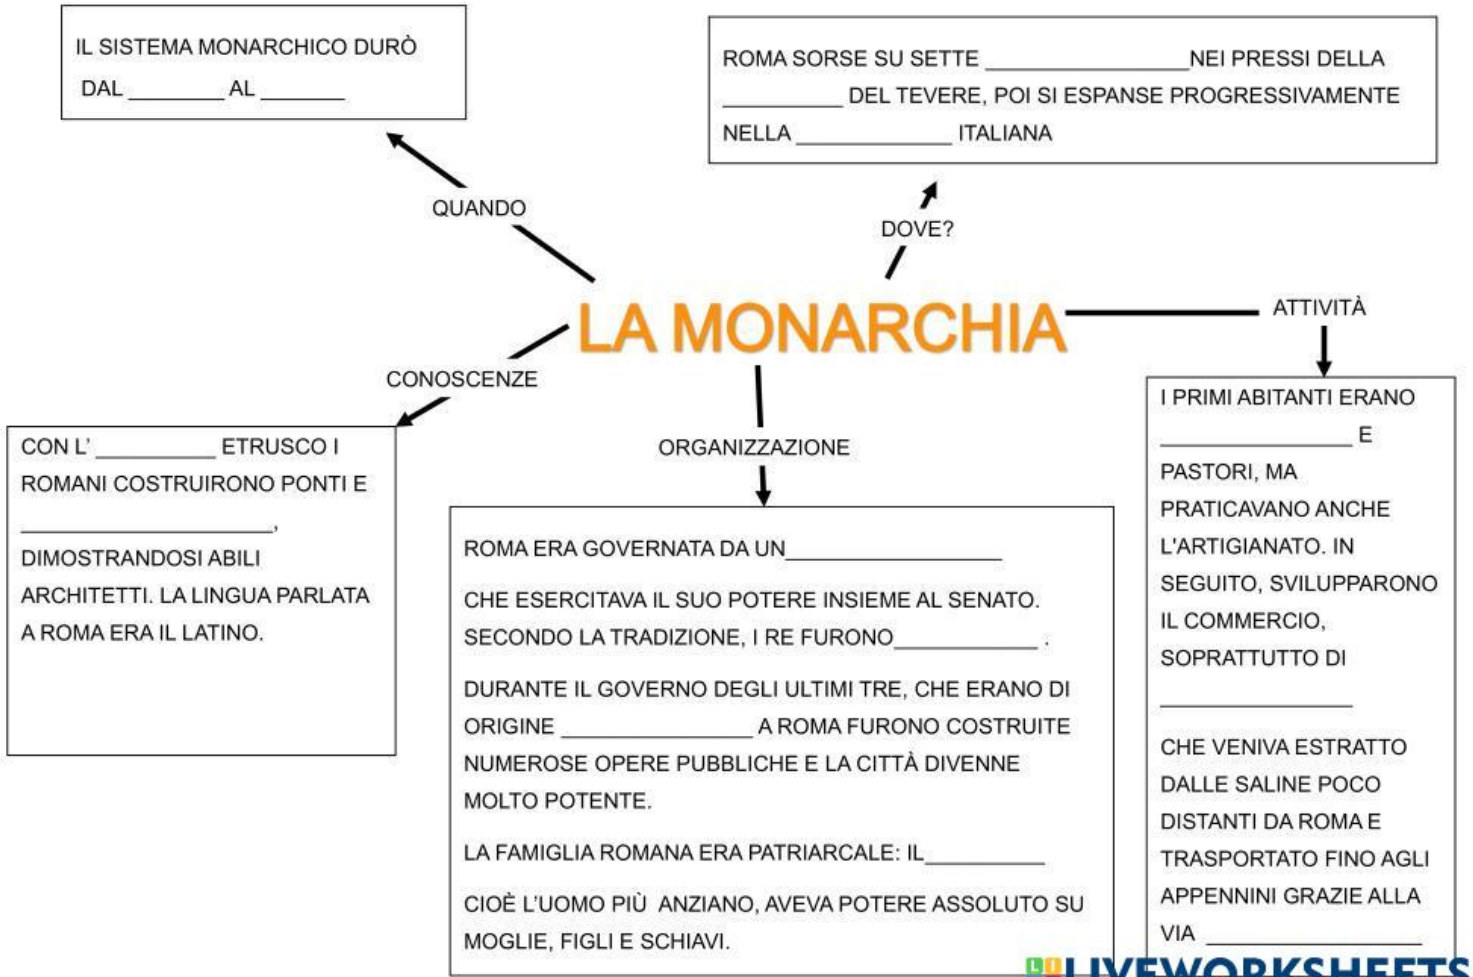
IL SISTEMA MONARCHICO DURÒ DAL ________ AL _______

ROMA SORSE SU SETTE ________________ NEI PRESSI DELLA __________ DEL TEVERE, POI SI ESPANSE PROGRESSIVAMENTE NELLA _____________ ITALIANA

QUANDO

DOVE?

LA MONARCHIA

ATTIVITÀ

CONOSCENZE

ORGANIZZAZIONE

CON L' __________ ETRUSCO I ROMANI COSTRUIRONO PONTI E ___________________, DIMOSTRANDOSI ABILI ARCHITETTI. LA LINGUA PARLATA A ROMA ERA IL LATINO.

ROMA ERA GOVERNATA DA UN_________________

CHE ESERCITAVA IL SUO POTERE INSIEME AL SENATO. SECONDO LA TRADIZIONE, I RE FURONO____________ .

DURANTE IL GOVERNO DEGLI ULTIMI TRE, CHE ERANO DI ORIGINE _______________ A ROMA FURONO COSTRUITE NUMEROSE OPERE PUBBLICHE E LA CITTÀ DIVENNE MOLTO POTENTE.

LA FAMIGLIA ROMANA ERA PATRIARCALE: IL__________

CIOÈ L'UOMO PIÙ ANZIANO, AVEVA POTERE ASSOLUTO SU MOGLIE, FIGLI E SCHIAVI.

I PRIMI ABITANTI ERANO ________________ E PASTORI, MA PRATICAVANO ANCHE L'ARTIGIANATO. IN SEGUITO, SVILUPPARONO IL COMMERCIO, SOPRATTUTTO DI

______________

CHE VENIVA ESTRATTO DALLE SALINE POCO DISTANTI DA ROMA E TRASPORTATO FINO AGLI APPENNINI GRAZIE ALLA VIA _______________

LIVEWORKSHEETS